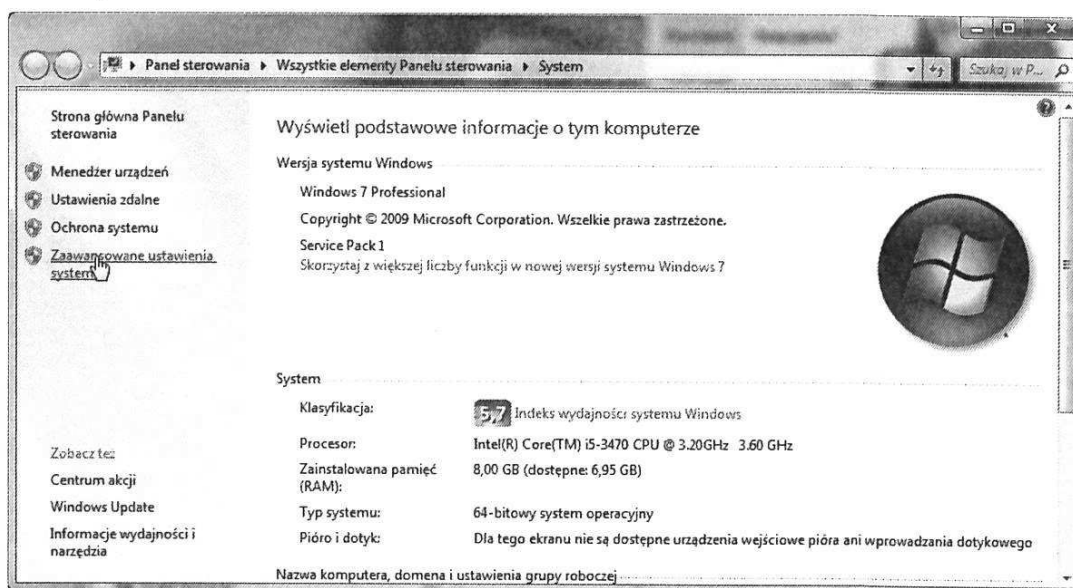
Panel sterowania ▸ Wszystkie elementy Panelu sterowania ▸ System

Szukaj w P...

Strona główna Panelu sterowania

Menedżer urządzeń

Ustawienia zdalne

Ochrona systemu

Zaawansowane ustawienia systemu

Wyświetl podstawowe informacje o tym komputerze

Wersja systemu Windows

Windows 7 Professional

Copyright © 2009 Microsoft Corporation. Wszelkie prawa zastrzeżone.

Service Pack 1

Skorzystaj z większej liczby funkcji w nowej wersji systemu Windows 7

System

| | |
|---|---|
| Klasyfikacja: | 5,7 Indeks wydajności systemu Windows |
| Procesor: | Intel(R) Core(TM) i5-3470 CPU @ 3.20GHz 3.60 GHz |
| Zainstalowana pamięć (RAM): | 8,00 GB (dostępne: 6,95 GB) |
| Typ systemu: | 64-bitowy system operacyjny |
| Pióro i dotyk: | Dla tego ekranu nie są dostępne urządzenia wejściowe pióra ani wprowadzania dotykowego |

Zobacz też

Centrum akcji

Windows Update

Informacje wydajności i narzędzia

Nazwa komputera, domena i ustawienia grupy roboczej